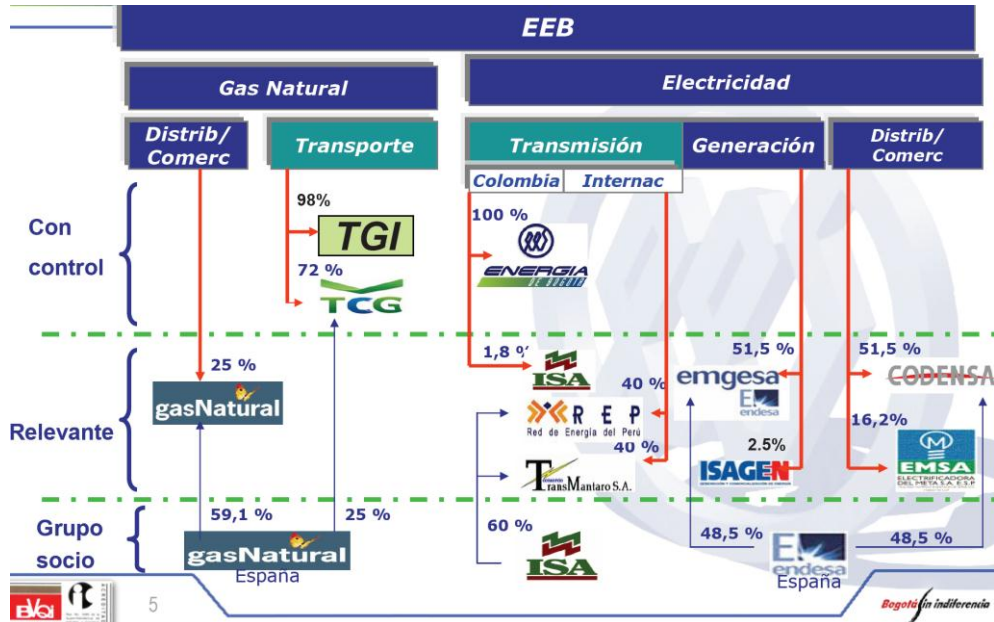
EEB

Gas Natural

Electricidad

Distrib/ Comerc

Transporte

Transmisión

Generación

Distrib/ Comerc

Colombia

Internac

Con control

98%

TGI

72 %

TCG

100 %

ENERGIA

Relevante

25 %

gasNatural

1,8 %

ISA

40 %

REP

Red de Energía del Perú

40 %

TransMantaro S.A.

51,5 %

emgesa

endesa

2.5%

ISAGEN

51,5 %

CODENSA

16,2%

EMSA

ELECTRIFICADORA DEL META S.A. E.S.P.

Grupo socio

59,1 %

25 %

gasNatural

España

60 %

ISA

48,5 %

endesa

España

48,5 %

5

Bogotá sin indiferencia